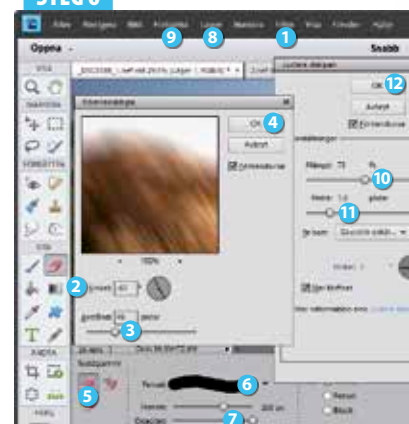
STEG 6

Arkiv Redigera Bild Förbättra Lager Markera Filter Visa Fönster Hjälp

9 8 1

Öppna Snabb

VISA

MARKERA

FÖRBÄTTRA

RITA

ÄNDRA

FÄRG

_DSC0398_1.tif vid 25% (Lager 1, RGB/8) *

Rörelseoskärpa

OK 4

Avbryt

Förhandsvisa

100%

2 Vinkel: 40

Avstånd: 55 pixlar 3

Oskarpa detaljer

OK 12

Avbryt

Förhandsvisa

Mängd: 73 % 10

Radie: 1,0 pixlar 11

Ta bort: Gaussisk oskärpa

Vinkel: 0

Mer förfinad

Mer information om: Oskarpa detaljer

Suddverktyg

5

Pensel: 6

Storlek: 300 px 7

Opacitet:

Penna

Block